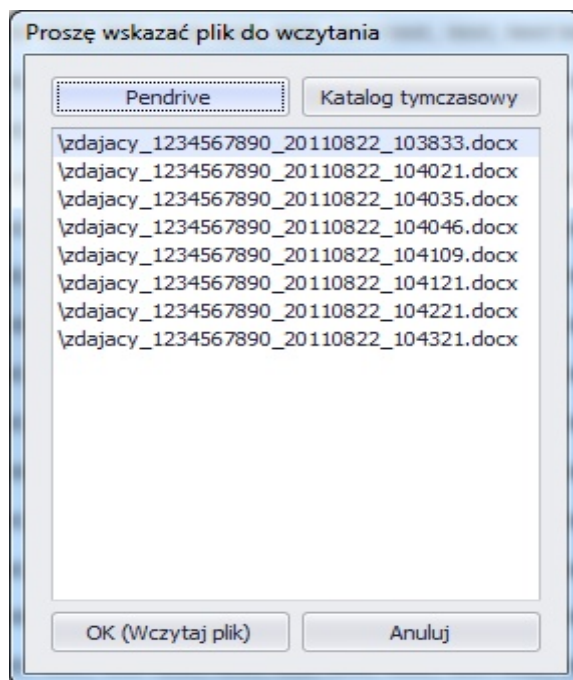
Proszę wskazać plik do wczytania

Pendrive

Katalog tymczasowy

\zdajacy_1234567890_20110822_103833.docx
\zdajacy_1234567890_20110822_104021.docx
\zdajacy_1234567890_20110822_104035.docx
\zdajacy_1234567890_20110822_104046.docx
\zdajacy_1234567890_20110822_104109.docx
\zdajacy_1234567890_20110822_104121.docx
\zdajacy_1234567890_20110822_104221.docx
\zdajacy_1234567890_20110822_104321.docx

OK (Wczytaj plik)

Anuluj